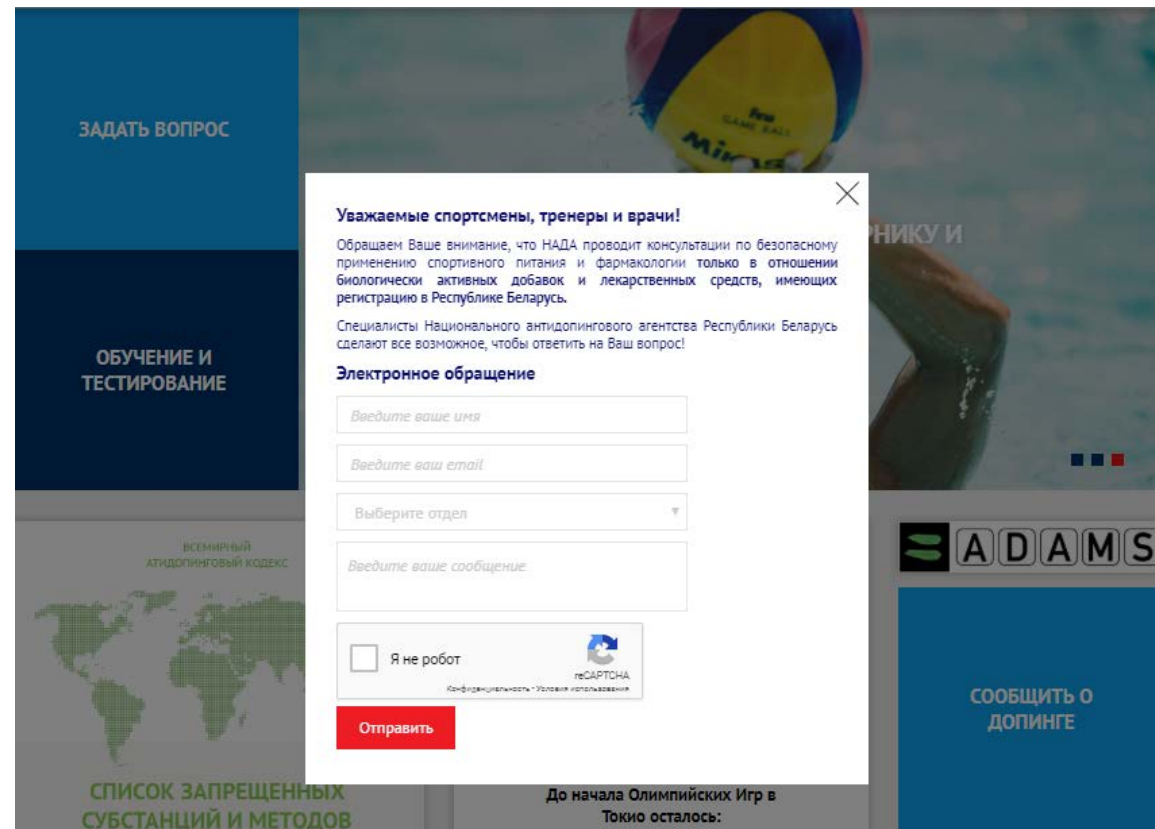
ЗАДАТЬ ВОПРОС

ОБУЧЕНИЕ И ТЕСТИРОВАНИЕ

GAME BALL

Mikasa

НИКУ И

ВСЕМИРНЫЙ АТИДОПИНГОВЫЙ КОДЕКС

СПИСОК ЗАПРЕЩЕННЫХ СУБСТАНЦИЙ И МЕТОДОВ

До начала Олимпийских Игр в Токио осталось:

ADAMS

СООБЩИТЬ О ДОПИНГЕ

Уважаемые спортсмены, тренеры и врачи!

Обращаем Ваше внимание, что НАДА проводит консультации по безопасному применению спортивного питания и фармакологии только в отношении биологически активных добавок и лекарственных средств, имеющих регистрацию в Республике Беларусь.

Специалисты Национального антидопингового агентства Республики Беларусь сделают все возможное, чтобы ответить на Ваш вопрос!

Электронное обращение

Введите ваше имя

Введите ваш email

Выберите отдел

Введите ваше сообщение

Я не робот

reCAPTCHA

Конфиденциальность - Условия использования

Отправить